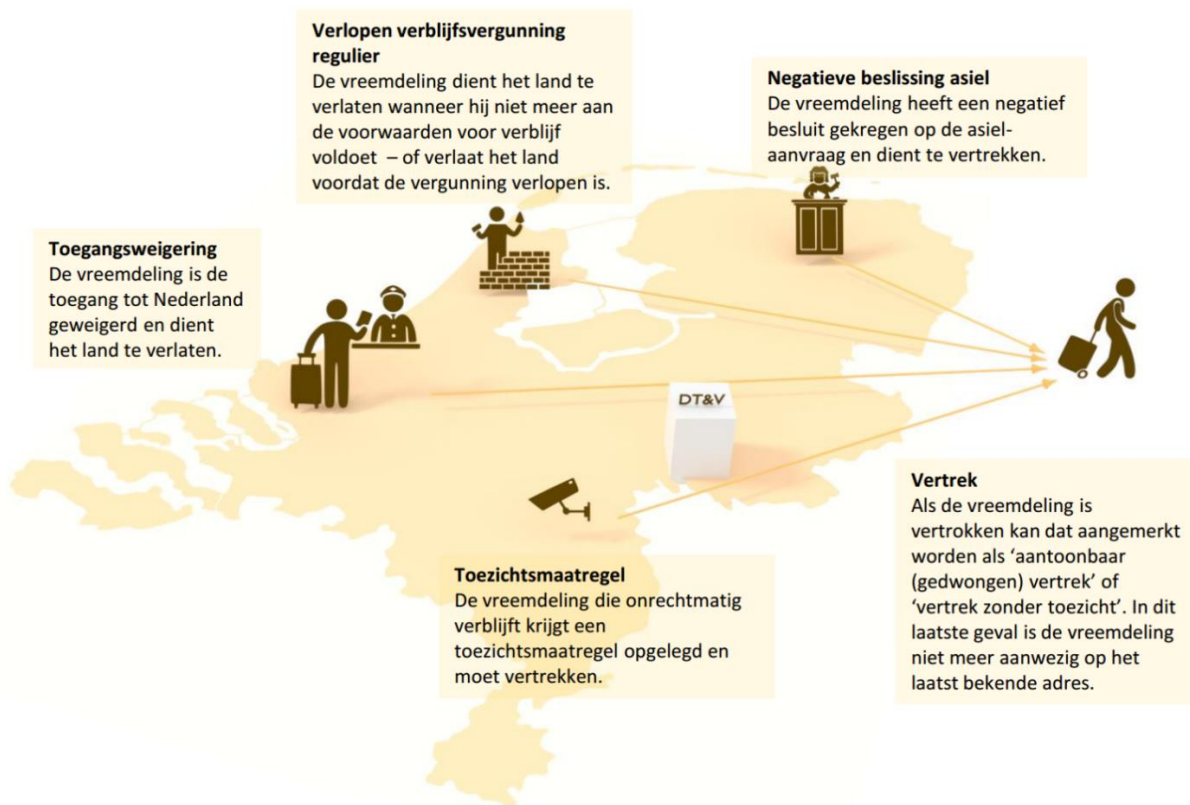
**Verlopen verblijfsvergunning regulier**
De vreemdeling dient het land te verlaten wanneer hij niet meer aan de voorwaarden voor verblijf voldoet – of verlaat het land voordat de vergunning verlopen is.

**Negatieve beslissing asiel**
De vreemdeling heeft een negatief besluit gekregen op de asielaanvraag en dient te vertrekken.

**Toegangsweigering**
De vreemdeling is de toegang tot Nederland geweigerd en dient het land te verlaten.

DT&V

**Vertrek**
Als de vreemdeling is vertrokken kan dat aangemerkt worden als 'aantoonbaar (gedwongen) vertrek' of 'vertrek zonder toezicht'. In dit laatste geval is de vreemdeling niet meer aanwezig op het laatst bekende adres.

**Toezichtsmaatregel**
De vreemdeling die onrechtmatig verblijft krijgt een toezichtsmaatregel opgelegd en moet vertrekken.